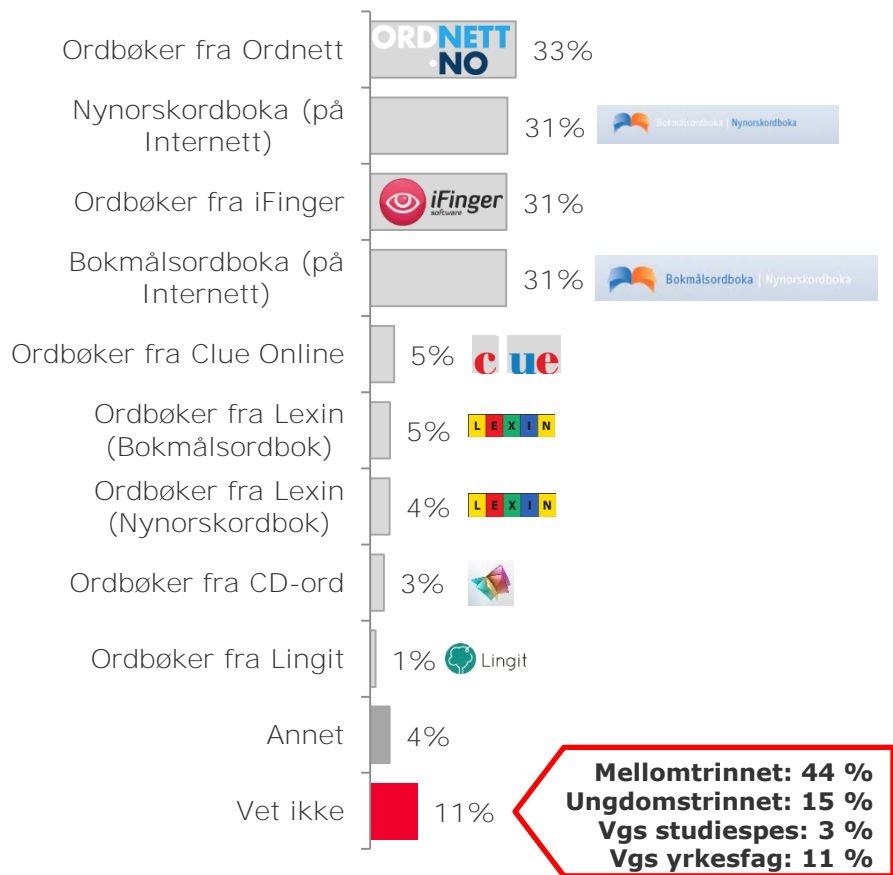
Ordbøker fra Ordnett | ORDNETT .NO | 33%
Nynorskordboka (på Internett) | 31% | Bokmålsordboka | Nynorskordboka
Ordbøker fra iFinger | iFinger software | 31%
Bokmålsordboka (på Internett) | 31% | Bokmålsordboka | Nynorskordboka
Ordbøker fra Clue Online | 5% | clue
Ordbøker fra Lexin (Bokmålsordbok) | 5% | LEXIN
Ordbøker fra Lexin (Nynorskordbok) | 4% | LEXIN
Ordbøker fra CD-ord | 3%
Ordbøker fra Lingit | 1% | Lingit
Annet | 4%
Vet ikke | 11%

Mellomtrinnet: 44 %
Ungdomstrinnet: 15 %
Vgs studiespes: 3 %
Vgs yrkesfag: 11 %